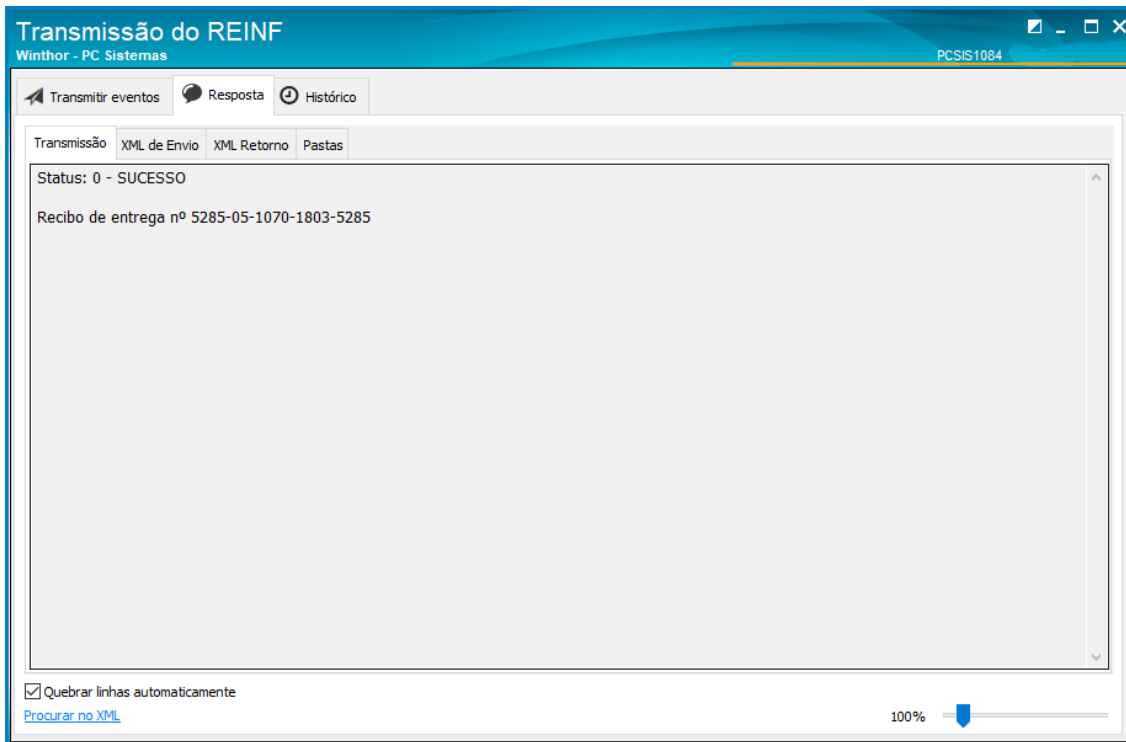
Transmissão do REINF
Winthor - PC Sistemas
PCSIS1084

Transmitir eventos
Resposta
Histórico

Transmissão
XML de Envio
XML Retorno
Pastas

Status: 0 - SUCESSO

Recibo de entrega nº 5285-05-1070-1803-5285

Quebrar linhas automaticamente
Procurar no XML
100%